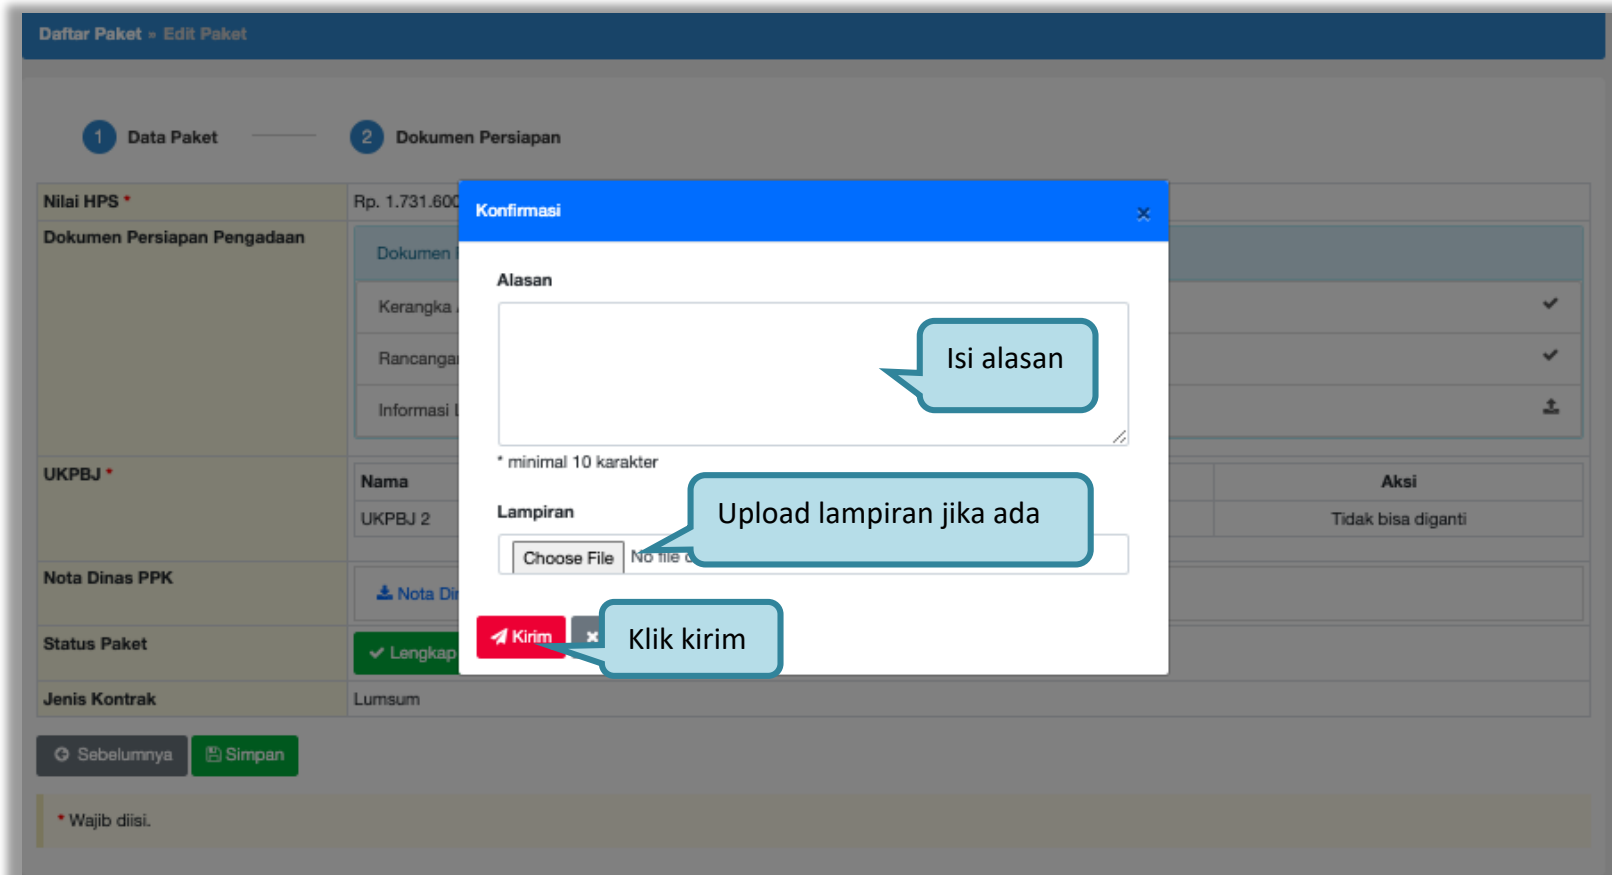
Daftar Paket » Edit Paket

1 Data Paket

2 Dokumen Persiapan

Nilai HPS * Rp. 1.731.600

Dokumen Persiapan Pengadaan

Dokumen

Kerangka

Rancangan

Informasi

UKPBJ *

| Nama | Aksi |
|---|---|
| UKPBJ 2 | Tidak bisa diganti |

Nota Dinas PPK

Nota Di

Status Paket

Lengkap

Jenis Kontrak Lumsum

Sebelumnya Simpan

* Wajib diisi.

Konfirmasi ×

Alasan

Isi alasan

* minimal 10 karakter

Lampiran

Upload lampiran jika ada

Choose File No file

Kirim ×

Klik kirim